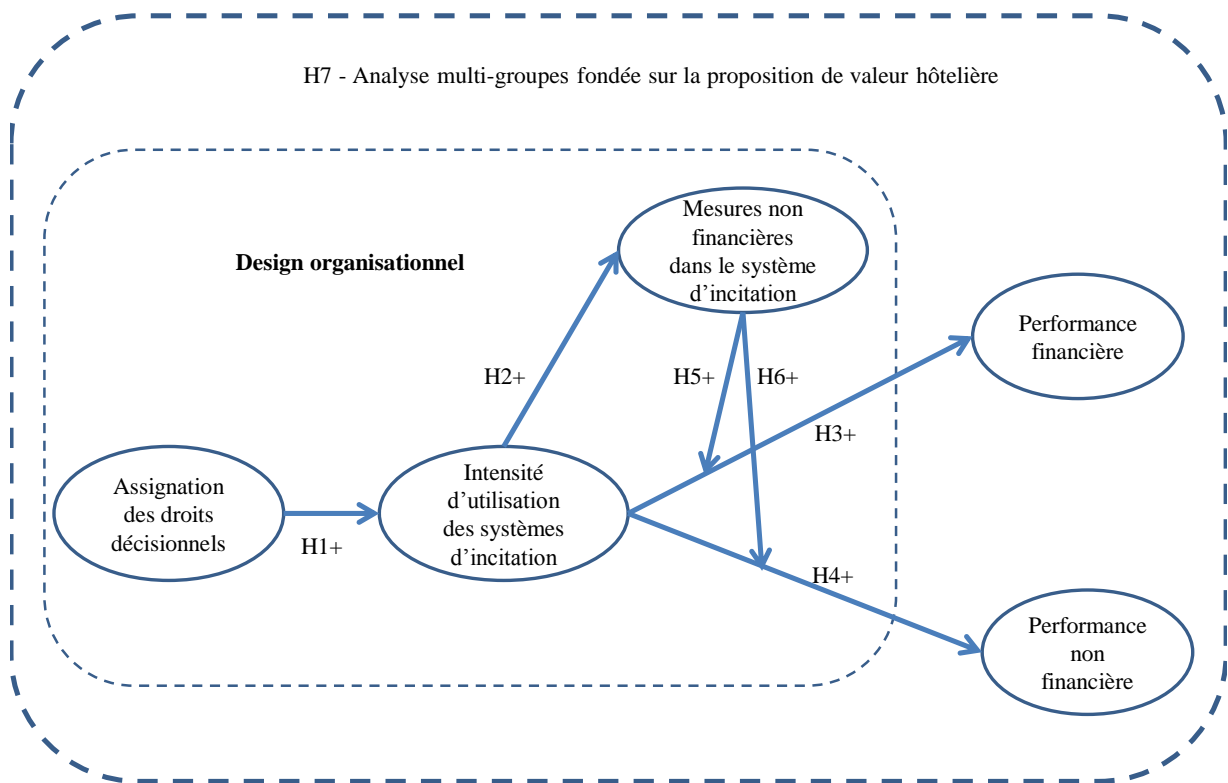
H7 - Analyse multi-groupes fondée sur la proposition de valeur hôtelière

Design organisationnel

Mesures non financières dans le système d'incitation

Performance financière

H2+

H5+

H6+

H3+

Assignation des droits décisionnels

H1+

Intensité d'utilisation des systèmes d'incitation

H4+

Performance non financière